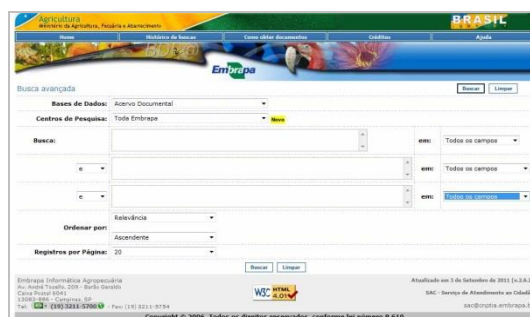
Agricultura
Ministério da Agricultura, Pecuária e Abastecimento

BRASIL

Home | Histórico de buscas | Como citar documentos | Créditos | Ajuda

Embrapa

Busca avançada

Buscar | Limpar

Bases de Dados: Acervo Documental

Centros de Pesquisa: Toda Embrapa Novo

Busca:

em: Todos os campos

e

em: Todos os campos

e

em: Todos os campos

Ordenar por: Relevância

Ascendente

Registros por Página: 20

Buscar | Limpar

Embrapa Informática Agropecuária
Av. André Tosello, 209 - Barão Geraldo
Caixa Postal 6041
13083-886 - Campinas, SP
Tel: (19) 3211-5700 - Fax: (19) 3211-5754

W3C HTML 4.01

Atualizado em 1 de Setembro de 2011 (v.2.6.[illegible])

SAC - Serviço de Atendimento ao Cidadã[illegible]

sac@cnptia.embrapa.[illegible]

Copyright © 2006. Todos os direitos reservados, conforme lei número 9.610